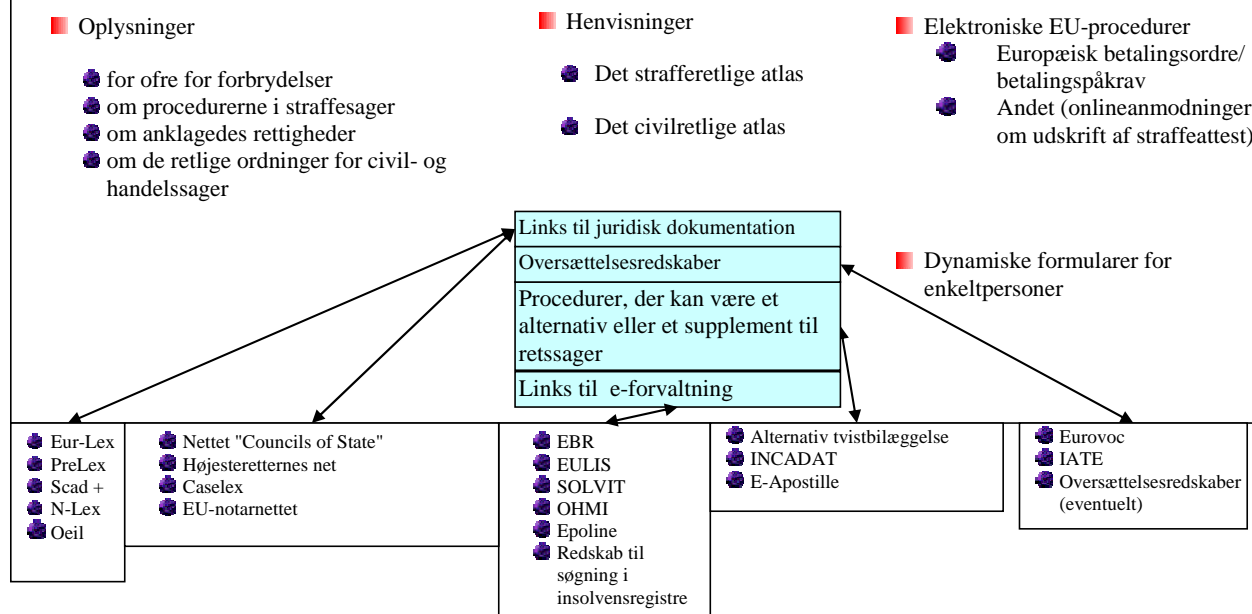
Oplysninger

for ofre for forbrydelser
om procedurerne i straffesager
om anklagedes rettigheder
om de retlige ordninger for civil- og handelssager

Henvisninger

Det strafferetlige atlas

Det civilretlige atlas

Elektroniske EU-procedurer
Europæisk betalingsordre/ betalingspåkrav
Andet (onlineanmodninger om udskrift af straffeattest)

Links til juridisk dokumentation
Oversættelsesredskaber
Procedurer, der kan være et alternativ eller et supplement til retssager
Links til e-forvaltning

Dynamiske formularer for enkeltpersoner

Eur-Lex
PreLex
Scad +
N-Lex
Oeil

Nettet "Councils of State"
Højesteretternes net
Caselex
EU-notarnettet

EBR
EULIS
SOLVIT
OHMI
Epoline
Redskab til søgning i insolvensregistre

Alternativ tvistbilæggelse
INCADAT
E-Apostille

Eurovoc
IATE
Oversættelsesredskaber (eventuelt)